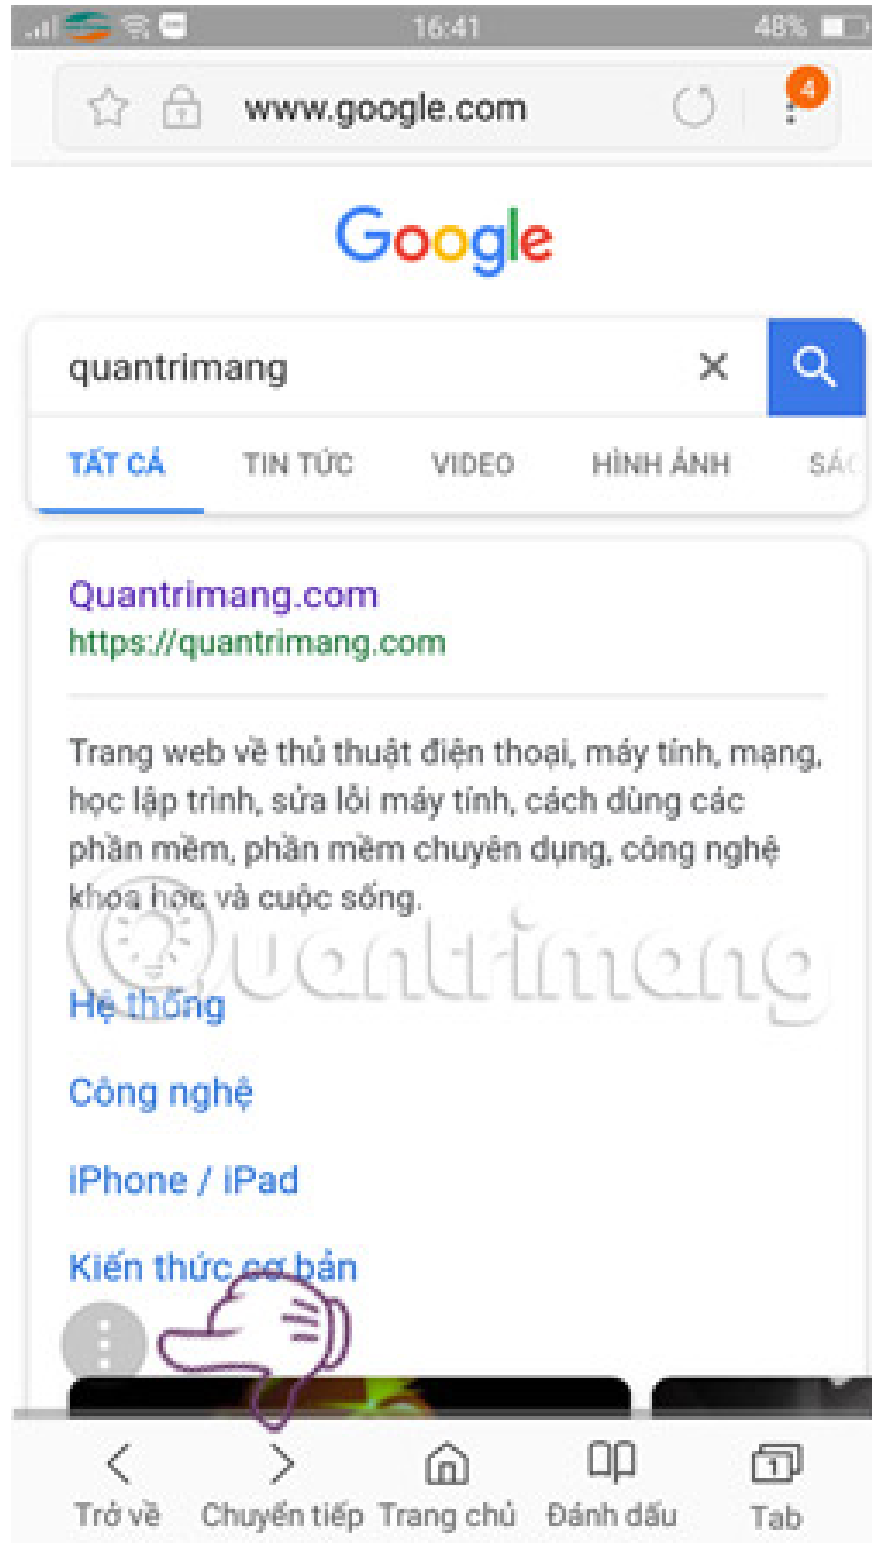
16:41 48%

www.google.com

4

Google

quantrimang

TẤT CẢ TIN TỨC VIDEO HÌNH ẢNH SÁ

Quantrimang.com
https://quantrimang.com

Trang web về thủ thuật điện thoại, máy tính, mạng, học lập trình, sửa lỗi máy tính, cách dùng các phần mềm, phần mềm chuyên dụng, công nghệ khoa học và cuộc sống.

Quantrimang

Hệ thống

Công nghệ

iPhone / iPad

Kiến thức cơ bản

Trở về Chuyển tiếp Trang chủ Đánh dấu Tab

1